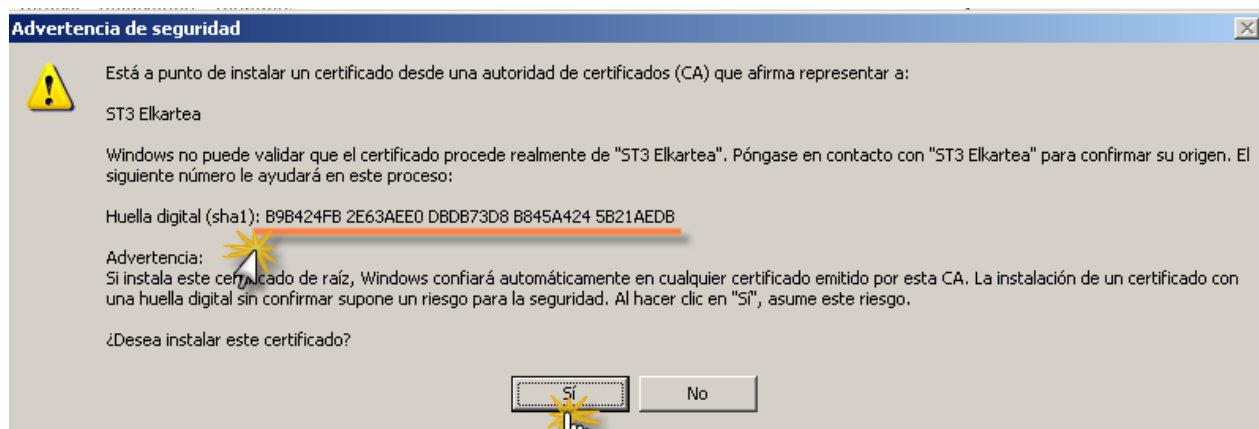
Advertencia de seguridad

Está a punto de instalar un certificado desde una autoridad de certificados (CA) que afirma representar a:

ST3 Elkartea

Windows no puede validar que el certificado procede realmente de "ST3 Elkartea". Póngase en contacto con "ST3 Elkartea" para confirmar su origen. El siguiente número le ayudará en este proceso:

Huella digital (sha1): B9B424FB 2E63AEE0 DBDB73D8 B845A424 5B21AEDB

Advertencia:
Si instala este cer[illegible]cado de raíz, Windows confiará automáticamente en cualquier certificado emitido por esta CA. La instalación de un certificado con una huella digital sin confirmar supone un riesgo para la seguridad. Al hacer clic en "Sí", asume este riesgo.

¿Desea instalar este certificado?

Sí

No